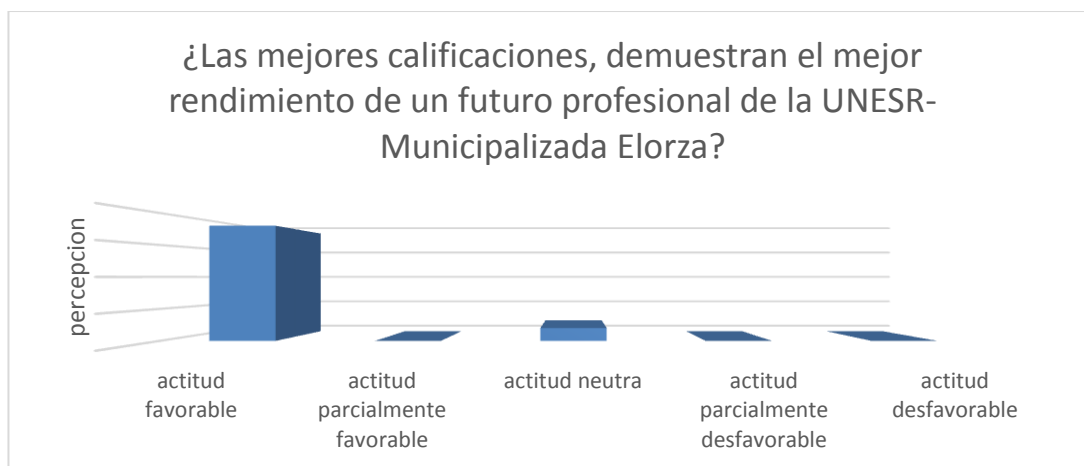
¿Las mejores calificaciones, demuestran el mejor rendimiento de un futuro profesional de la UNESR-Municipalizada Elorza?

percepcion

actitud favorable

actitud parcialmente favorable

actitud neutra

actitud parcialmente desfavorable

actitud desfavorable